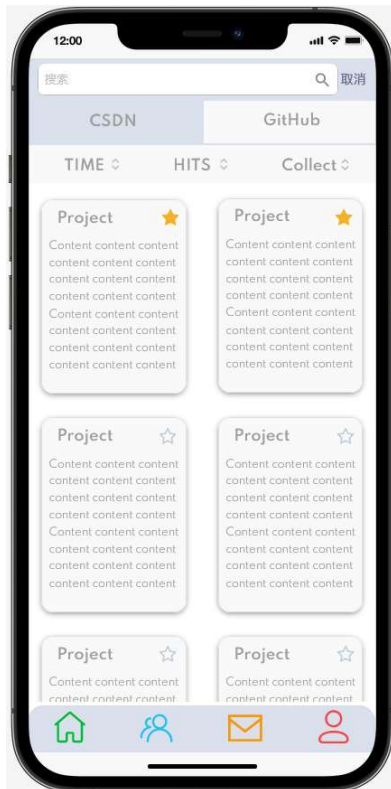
12:00

搜索

取消

CSDN

GitHub

TIME ◇

HITS ◇

Collect ◇

Project

Content content content content content content content content content content content content Content content content content content content content content content content content content

Project

Content content content content content content content content content content content content Content content content content content content content content content content content content

Project

Content content content content content content content content content content content content Content content content content content content content content content content content content

Project

Content content content content content content content content content content content content Content content content content content content content content content content content content

Project

Content content content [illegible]

Project

Content content content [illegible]